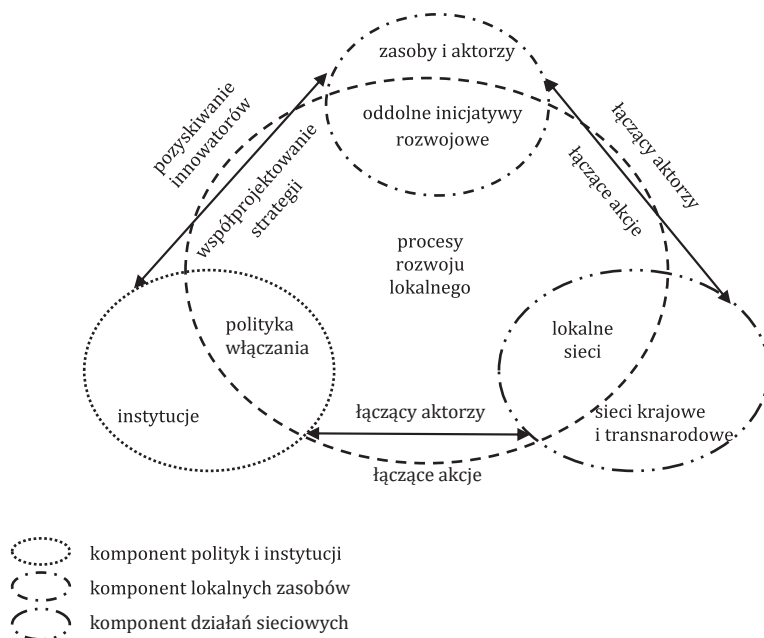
zasoby i aktorzy

oddolne inicjatywy rozwojowe

pozyskiwanie innowatorów

współprojektowanie strategii

łączący aktorzy

łączące akcje

procesy rozwoju lokalnego

polityka włączania

instytucje

lokalne sieci

sieci krajowe i transnarodowe

łączący aktorzy

łączące akcje

komponent polityk i instytucji

komponent lokalnych zasobów

komponent działań sieciowych

komponent procesów rozwoju